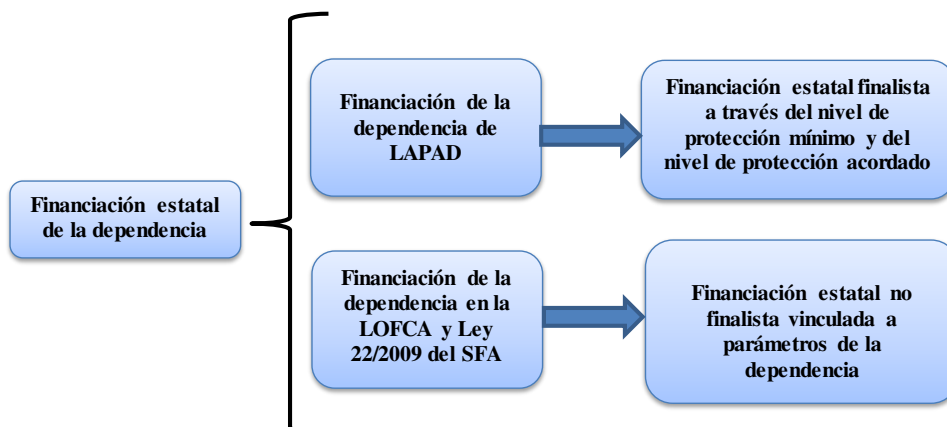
Financiación estatal de la dependencia

Financiación de la dependencia de LAPAD

Financiación estatal finalista a través del nivel de protección mínimo y del nivel de protección acordado

Financiación de la dependencia en la LOFCA y Ley 22/2009 del SFA

Financiación estatal no finalista vinculada a parámetros de la dependencia